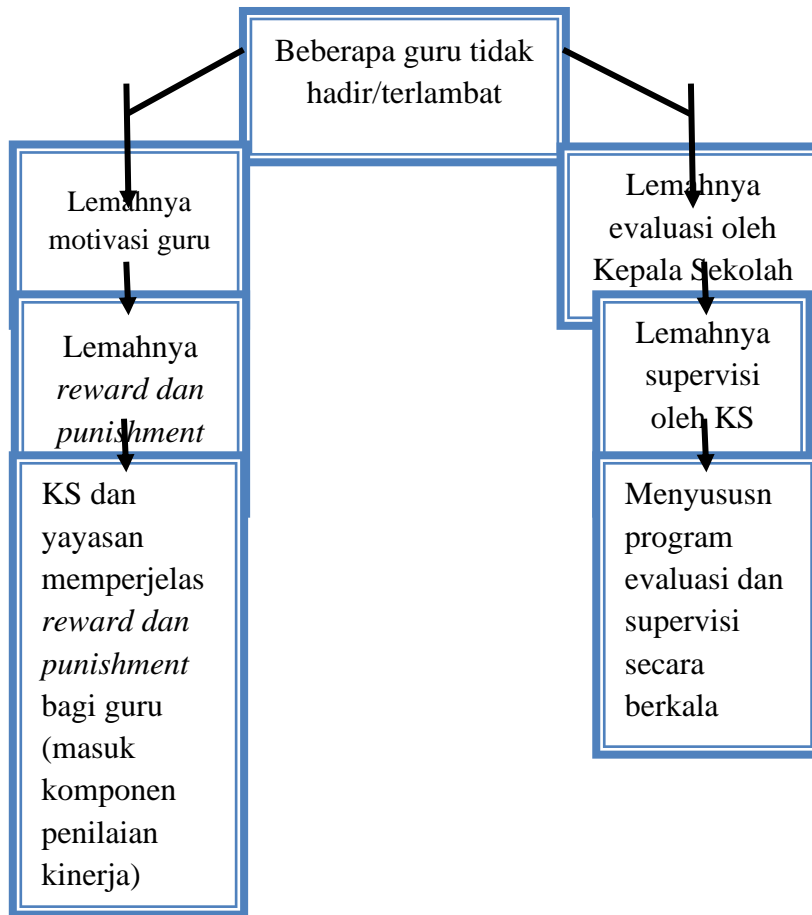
Beberapa guru tidak hadir/terlambat

Lemahnya motivasi guru

Lemahnya *reward dan punishment*

KS dan yayasan memperjelas *reward dan punishment* bagi guru (masuk komponen penilaian kinerja)

Lemahnya evaluasi oleh Kepala Sekolah

Lemahnya supervisi oleh KS

Menyususn program evaluasi dan supervisi secara berkala